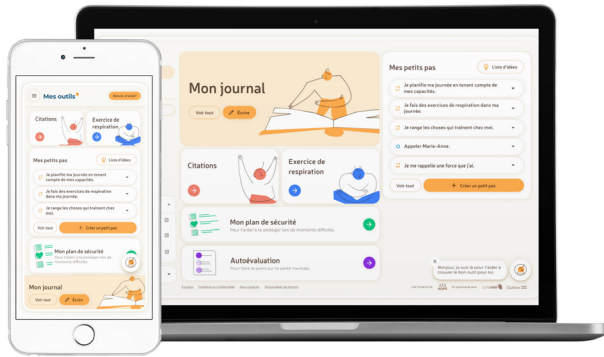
Mes outils

Citations

Exercice de respiration

Mes petits pas

Liste d'idées

Je planifie ma journée en tenant compte de mes capacités.

Je fais des exercices de respiration dans ma journée.

Je range les choses qui traînent chez moi.

Voir tout

Créer un petit pas

Mon plan de sécurité

Mon journal

Voir tout

Écrire

Mon journal

Voir tout

Écrire

Citations

Exercice de respiration

Mon plan de sécurité

Pour t'aider à te protéger lors de moments difficiles.

Autoévaluation

Mes petits pas

Liste d'idées

Je planifie ma journée en tenant compte de mes capacités.

Je fais des exercices de respiration dans ma journée.

Je range les choses qui traînent chez moi.

Appeler Marie-Anne.

Je me rappelle une force que j'ai.

Voir tout

Créer un petit pas

Bonjour, je suis là pour t'aider à trouver le bon outil pour toi.